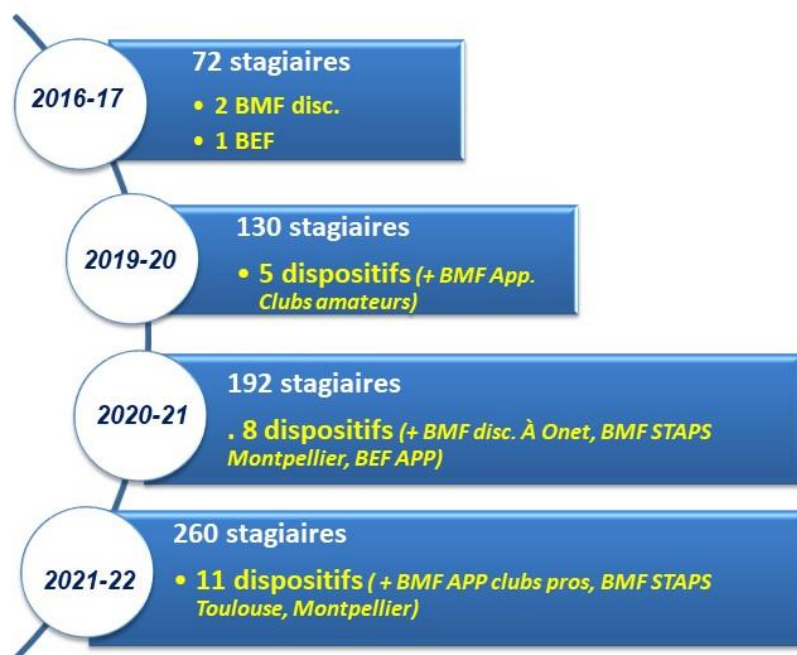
2016-17

72 stagiaires

• 2 BMF disc.
• 1 BEF

2019-20

130 stagiaires

• 5 dispositifs (+ BMF App. Clubs amateurs)

2020-21

192 stagiaires

. 8 dispositifs (+ BMF disc. À Onet, BMF STAPS Montpellier, BEF APP)

2021-22

260 stagiaires

• 11 dispositifs ( + BMF APP clubs pros, BMF STAPS Toulouse, Montpellier)